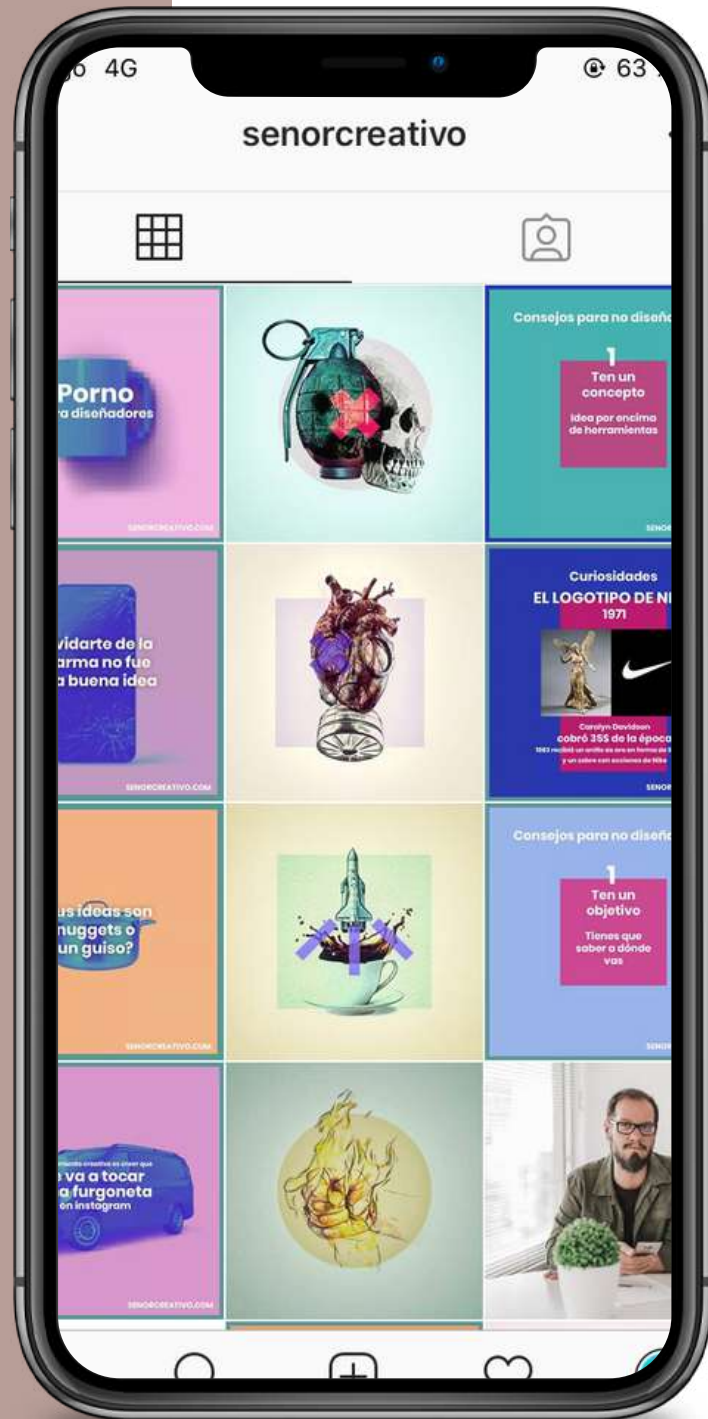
o 4G

63

senorcreativo

Porno
a diseñadores

SENORCREATIVO.COM

Consejos para no diseña

1
Ten un concepto

Idea por encima de herramientas

SENOR

vidarte de la arma no fue a buena idea

SENORCREATIVO.COM

Curiosidades
EL LOGOTIPO DE NI
1971

Carolyn Davidson
cobró 35$ de la época

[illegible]

SENOR

us ideas son nuggets o un guiso?

SENORCREATIVO.COM

Consejos para no diseña

1
Ten un objetivo

Tienes que saber a dónde vas

SENOR

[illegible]
va a tocar a furgoneta en instagram

SENORCREATIVO.COM